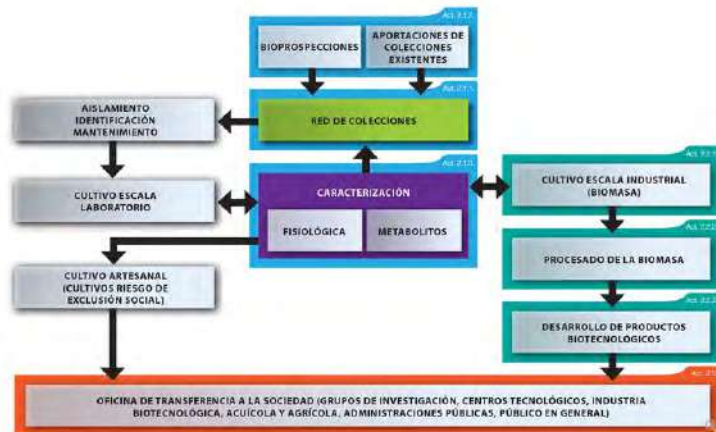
Act. 1.1.2

BIOPROSPECCIONES

APORTACIONES DE COLECCIONES EXISTENTES

Act. 1.1.1

RED DE COLECCIONES

AISLAMIENTO IDENTIFICACIÓN MANTENIMIENTO

Act. 2.1.1

CARACTERIZACIÓN

CULTIVO ESCALA LABORATORIO

FISIOLÓGICA

METABOLITOS

Act. 2.2.1

CULTIVO ESCALA INDUSTRIAL (BIOMASA)

Act. 2.2.2

PROCESADO DE LA BIOMASA

CULTIVO ARTESANAL (CULTIVOS RIESGO DE EXCLUSIÓN SOCIAL)

Act. 2.2.3

DESARROLLO DE PRODUCTOS BIOTECNOLÓGICOS

Act. 3.1

OFICINA DE TRANSFERENCIA A LA SOCIEDAD (GRUPOS DE INVESTIGACIÓN, CENTROS TECNOLÓGICOS, INDUSTRIA BIOTECNOLÓGICA, ACUÍCOLA Y AGRÍCOLA, ADMINISTRACIONES PÚBLICAS, PÚBLICO EN GENERAL)